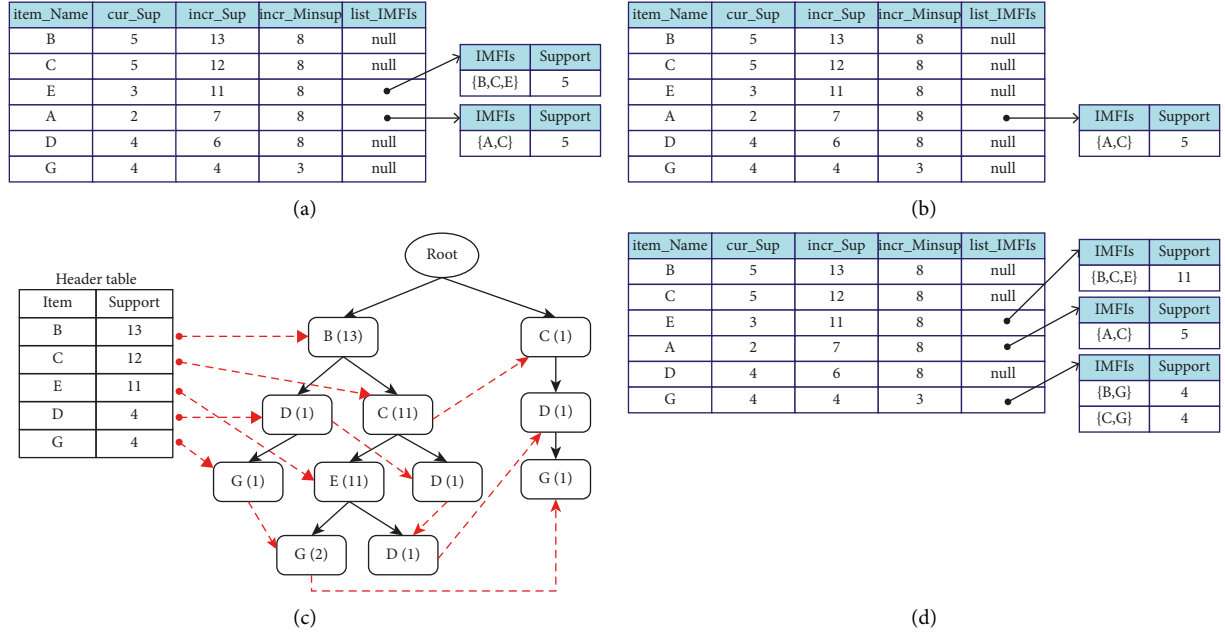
| item_Name | cur_Sup | incr_Sup | incr_Minsup | list_IMFIs |
|---|---|---|---|---|
| B | 5 | 13 | 8 | null |
| C | 5 | 12 | 8 | null |
| E | 3 | 11 | 8 | |
| A | 2 | 7 | 8 | |
| D | 4 | 6 | 8 | null |
| G | 4 | 4 | 3 | null |

| IMFIs | Support |
|---|---|
| {B,C,E} | 5 |

| IMFIs | Support |
|---|---|
| {A,C} | 5 |

(a)

| item_Name | cur_Sup | incr_Sup | incr_Minsup | list_IMFIs |
|---|---|---|---|---|
| B | 5 | 13 | 8 | null |
| C | 5 | 12 | 8 | null |
| E | 3 | 11 | 8 | null |
| A | 2 | 7 | 8 | |
| D | 4 | 6 | 8 | null |
| G | 4 | 4 | 3 | null |

| IMFIs | Support |
|---|---|
| {A,C} | 5 |

(b)

Header table

| Item | Support |
|---|---|
| B | 13 |
| C | 12 |
| E | 11 |
| D | 4 |
| G | 4 |

Root
B (13)
C (1)
D (1)
C (11)
D (1)
G (1)
E (11)
D (1)
G (1)
G (2)
D (1)

(c)

| item_Name | cur_Sup | incr_Sup | incr_Minsup | list_IMFIs |
|---|---|---|---|---|
| B | 5 | 13 | 8 | null |
| C | 5 | 12 | 8 | null |
| E | 3 | 11 | 8 | |
| A | 2 | 7 | 8 | |
| D | 4 | 6 | 8 | null |
| G | 4 | 4 | 3 | |

| IMFIs | Support |
|---|---|
| {B,C,E} | 11 |

| IMFIs | Support |
|---|---|
| {A,C} | 5 |

| IMFIs | Support |
|---|---|
| {B,G} | 4 |
| {C,G} | 4 |

(d)